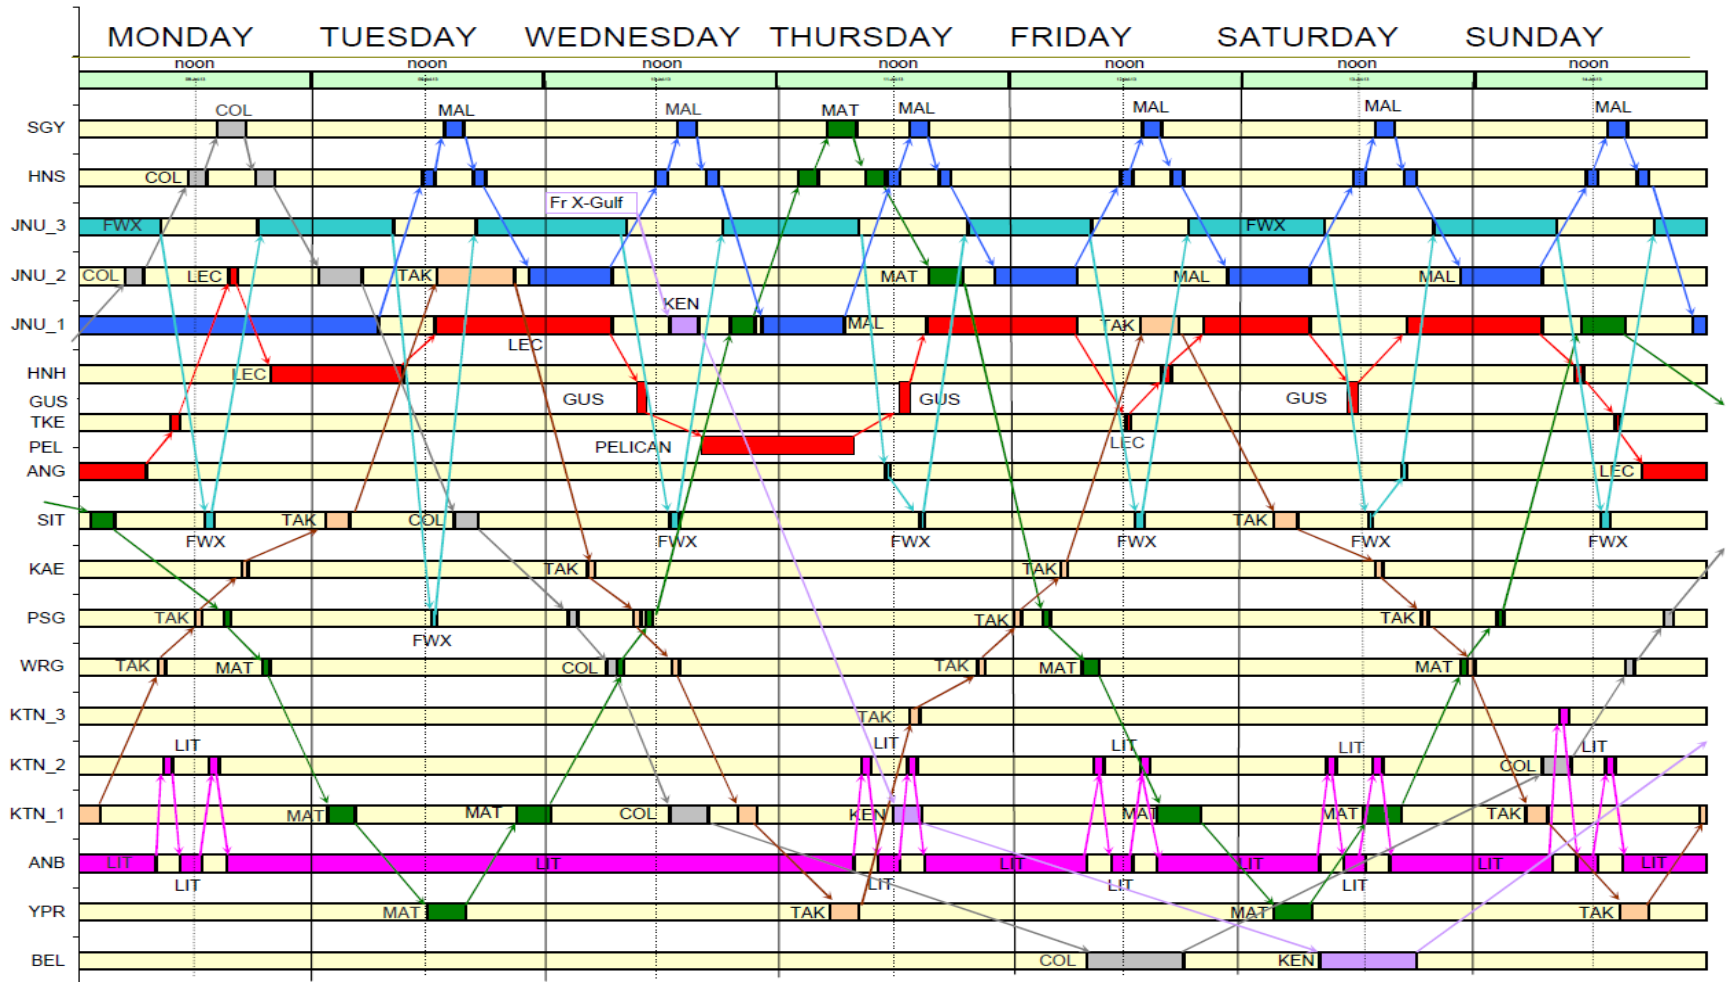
MONDAY TUESDAY WEDNESDAY THURSDAY FRIDAY SATURDAY SUNDAY

noon noon noon noon noon noon noon

SGY
HNS
JNU_3
JNU_2
JNU_1
HNH
GUS
TKE
PEL
ANG
SIT
KAE
PSG
WRG
KTN_3
KTN_2
KTN_1
ANB
YPR
BEL

COL MAL MAL MAT MAL MAL MAL MAL

COL

Fr X-Gulf

FWX FWX

COL LEC TAK MAT MAL MAL

KEN

MAL TAK

LEC

LEC

GUS GUS GUS

PELICAN

LEC

LEC

TAK COL

FWX FWX FWX FWX FWX FWX

TAK TAK TAK

TAK TAK TAK

FWX

TAK MAT COL TAK MAT MAT

TAK

LIT LIT LIT LIT LIT

COL

MAT MAT COL KEN MAT MAT TAK

LIT LIT LIT LIT LIT LIT

LIT LIT LIT LIT

MAT TAK MAT TAK

COL KEN